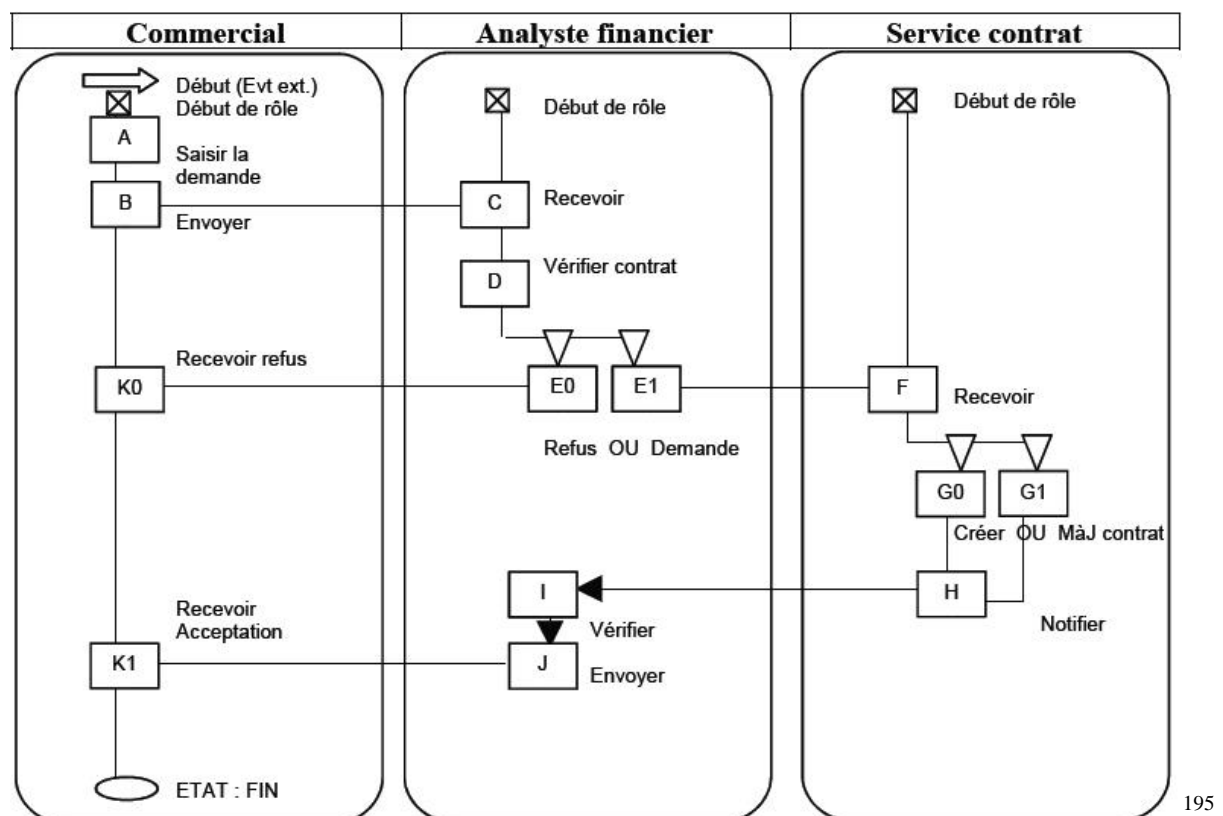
| Commercial | Analyste financier | Service contrat |
|---|---|---|

Début (Evt ext.)
Début de rôle
A
Saisir la demande
B
Envoyer
Recevoir refus
K0
Recevoir Acceptation
K1
ETAT : FIN

Début de rôle
C
Recevoir
D
Vérifier contrat
E0
E1
Refus OU Demande
I
Vérifier
J
Envoyer

Début de rôle
F
Recevoir
G0
G1
Créer OU MàJ contrat
H
Notifier

195